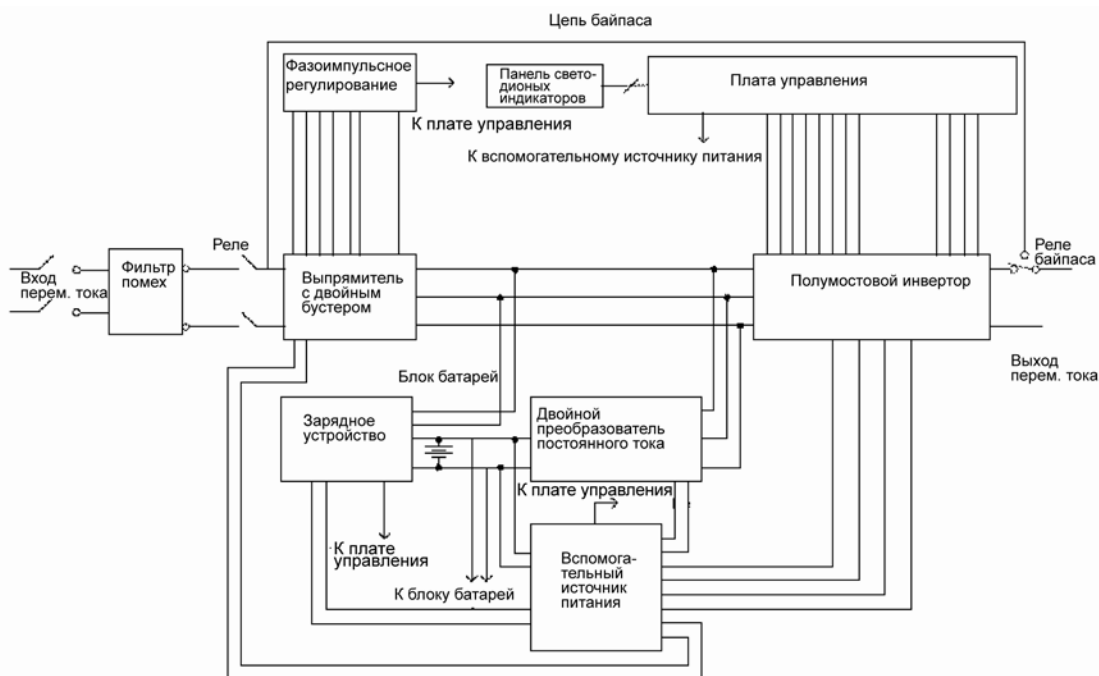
Цепь байпаса

Фазоимпульсное регулирование

Панель светодионых индикаторов

Плата управления

К плате управления

К вспомогательному источнику питания

Реле

Вход перем. тока

Фильтр помех

Выпрямитель с двойным бустером

Полумостовой инвертор

Реле байпаса

Выход перем. тока

Блок батарей

Зарядное устройство

Двойной преобразователь постоянного тока

К плате управления

К плате управления

Вспомогательный источник питания

К блоку батарей